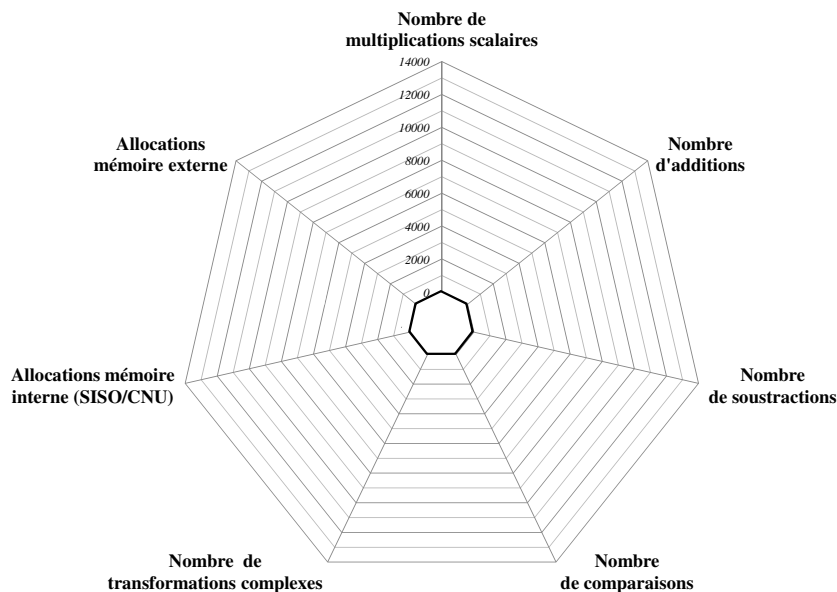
Nombre de
multiplications scalaires

14000
12000
10000
8000
6000
4000
2000
0

Nombre
d'additions

Nombre
de soustractions

Nombre
de comparaisons

Nombre de
transformations complexes

Allocations mémoire
interne (SISO/CNU)

Allocations
mémoire externe